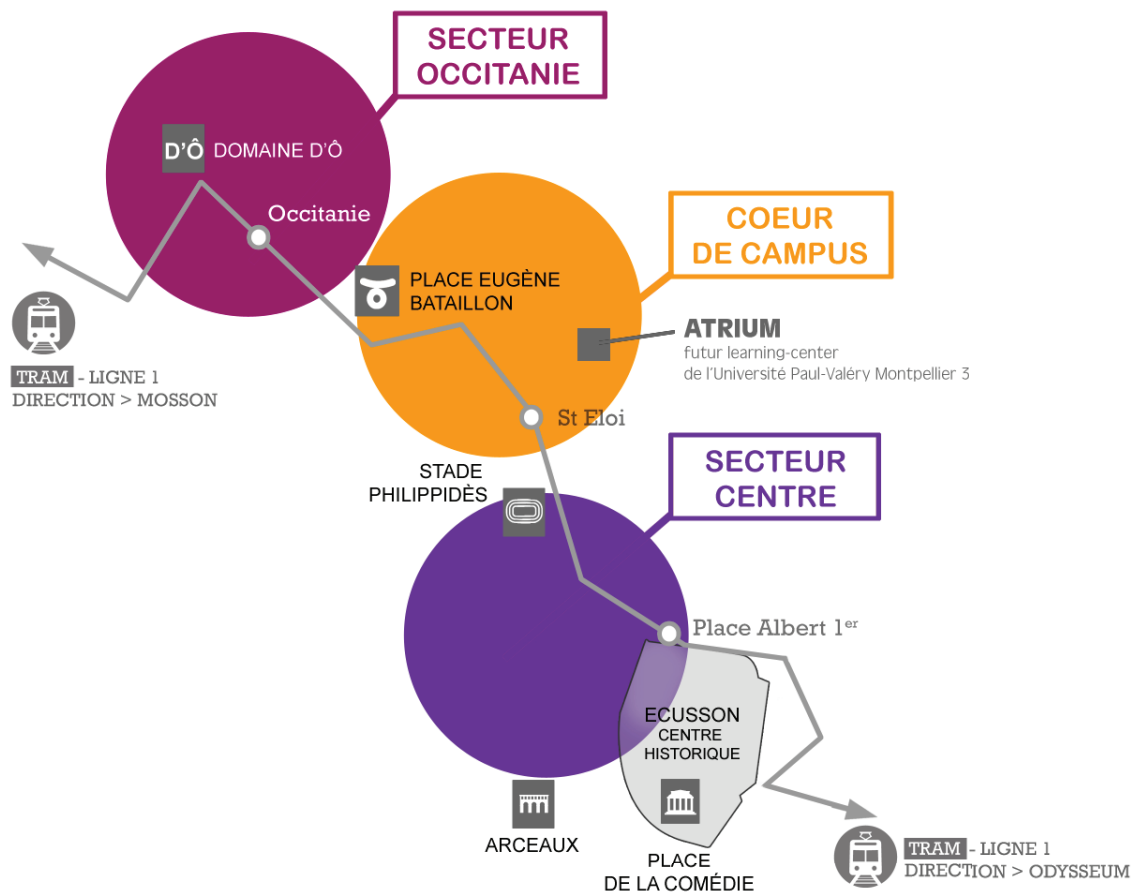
SECTEUR OCCITANIE

D'Ô DOMAINE D'Ô

Occitanie

COEUR DE CAMPUS

PLACE EUGÈNE BATAILLON

ATRIUM
futur learning-center
de l'Université Paul-Valéry Montpellier 3

TRAM - LIGNE 1
DIRECTION > MOSSON

St Eloi

STADE PHILIPPIDÈS

SECTEUR CENTRE

Place Albert $1^{er}$

ECUSSON
CENTRE HISTORIQUE

ARCEAUX

PLACE DE LA COMÉDIE

TRAM - LIGNE 1
DIRECTION > ODYSSEUM